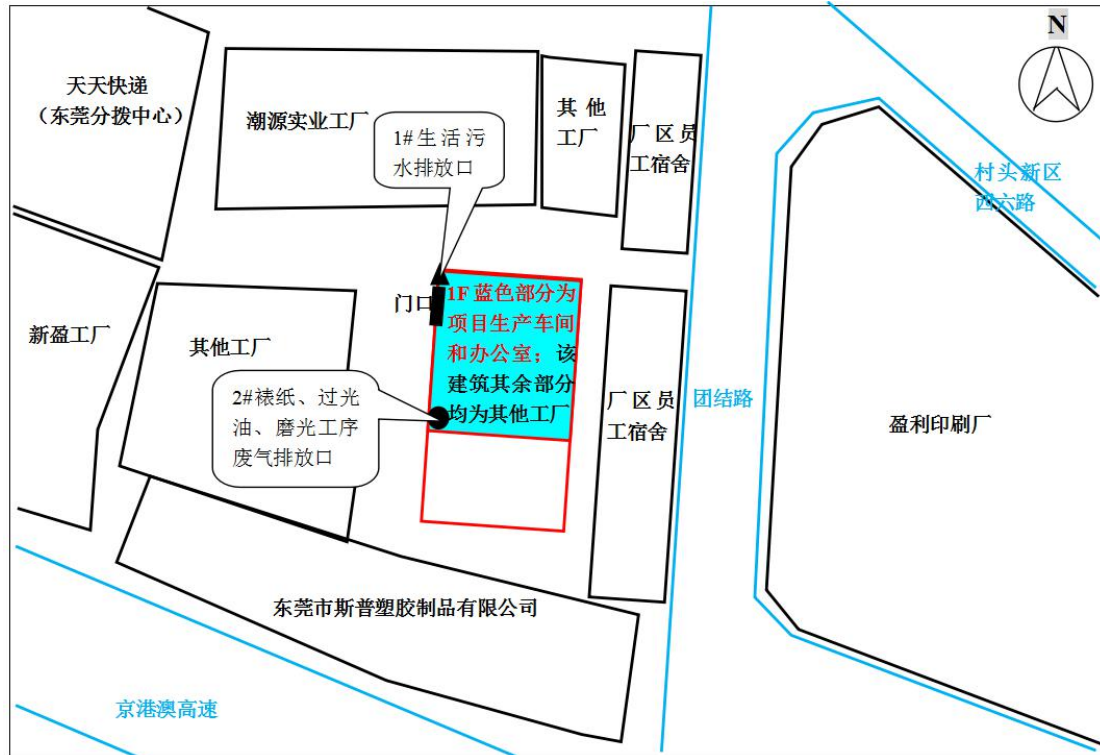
N

天天快递
（东莞分拨中心）

潮源实业工厂

1#生活污水排放口

其他工厂

厂区员工宿舍

村头新区西六路

新盈工厂

门口

1F 蓝色部分为项目生产车间和办公室；该建筑其余部分均为其他工厂

其他工厂

2#裱纸、过光油、磨光工序废气排放口

厂区员工宿舍

团结路

盈利印刷厂

东莞市斯普塑胶制品有限公司

京港澳高速